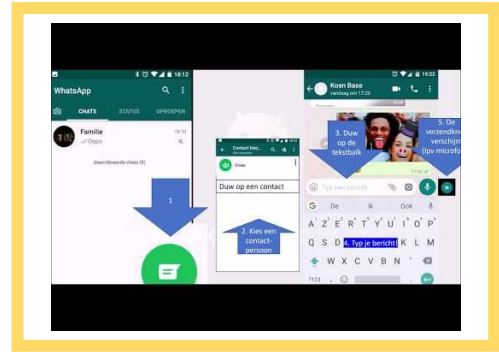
18:12

WhatsApp

CHATS STATUS OPROEPEN

Familie
Oeps

Gearchiveerde chats (1)

1

Contact kiez...

Duw op een contact

2. Kies een contactpersoon

19:22

Koen Base
vandaag om 17:26

3. Duw op de tekstbalk

5. De verzendknop verschijnt (ipv microfoon)

Typ een bericht

De Ik Ook

A Z E R T Y U I O P

Q S D 4. Typ je bericht! L M

W X C V B N

?123